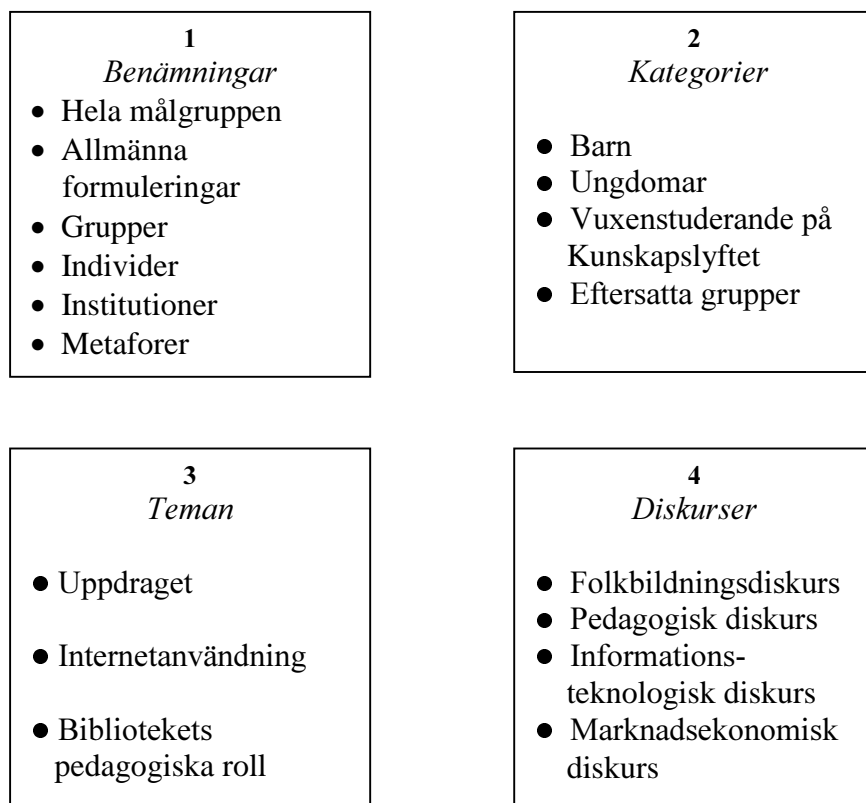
**1**
*Benämningar*

- Hela målgruppen
- Allmänna formuleringar
- Grupper
- Individer
- Institutioner
- Metaforer

**2**
*Kategorier*

- Barn
- Ungdomar
- Vuxenstuderande på Kunskapslyftet
- Eftersatta grupper

**3**
*Teman*

- Uppdraget
- Internetanvändning
- Bibliotekets pedagogiska roll

**4**
*Diskurser*

- Folkbildningsdiskurs
- Pedagogisk diskurs
- Informations-teknologisk diskurs
- Marknadsekonomisk diskurs